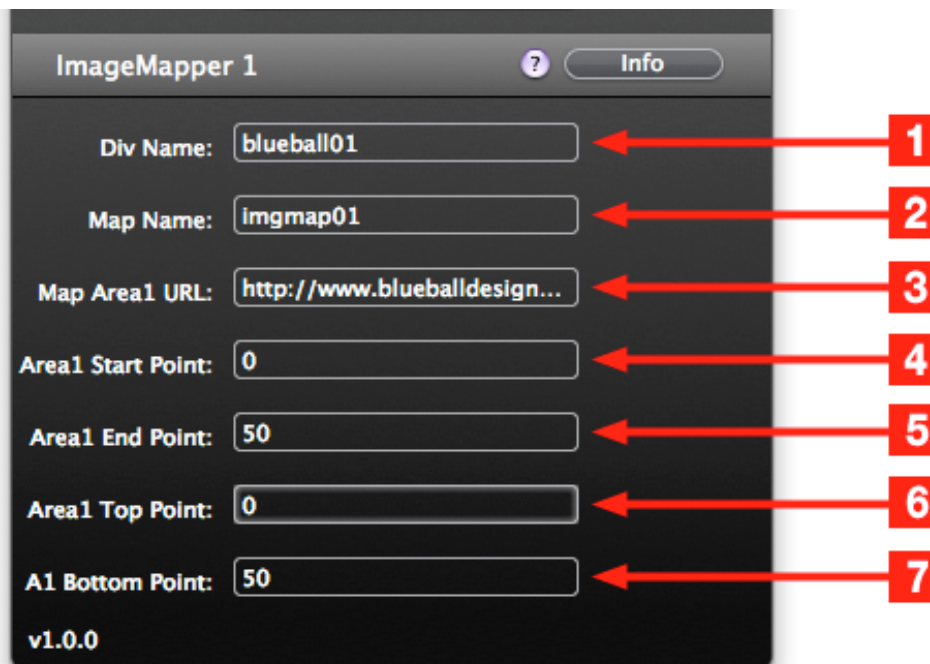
ImageMapper 1

?

Info

Div Name: blueball01

1

Map Name: imgmap01

2

Map Area1 URL: http://www.blueballdesign...

3

Area1 Start Point: 0

4

Area1 End Point: 50

5

Area1 Top Point: 0

6

A1 Bottom Point: 50

7

v1.0.0